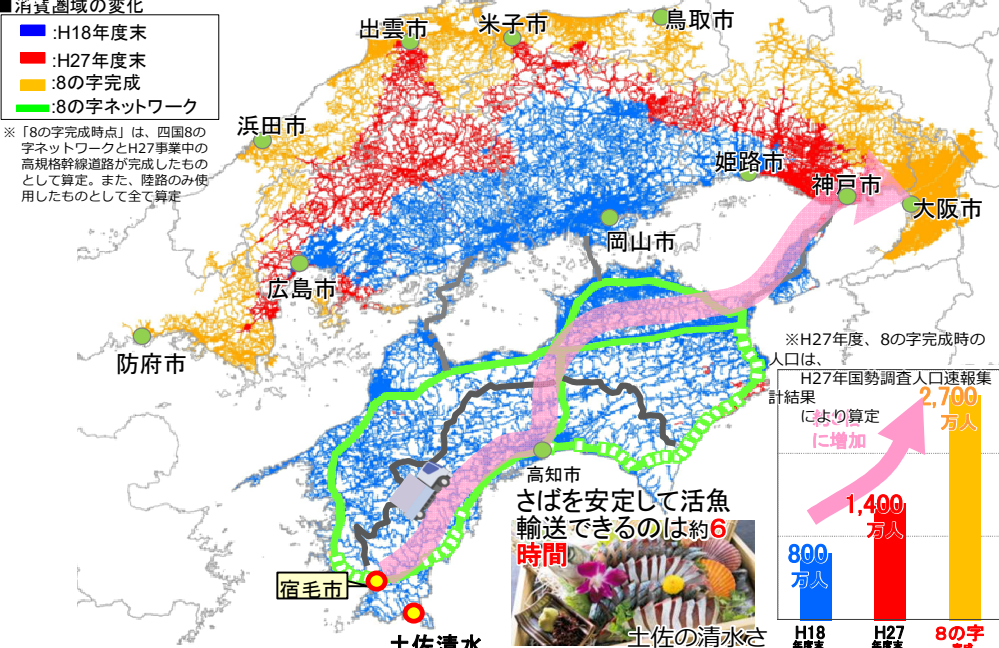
■消費圏域の変化
:H18年度末
:H27年度末
:8の字完成
:8の字ネットワーク

※「8の字完成時点」は、四国8の字ネットワークとH27事業中の高規格幹線道路が完成したものとして算定。また、陸路のみ使用したものとして全て算定

出雲市
米子市
鳥取市
浜田市
姫路市
神戸市
大阪市
岡山市
広島市
防府市
高知市
宿毛市
土佐清水

※H27年度、8の字完成時の人口は、H27年国勢調査人口速報集計結果により算定

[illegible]に増加

さばを安定して活魚輸送できるのは約6時間

土佐の清水さ

800万人
1,400万人
2,700万人
H18年度末
H27年度末
8の字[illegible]